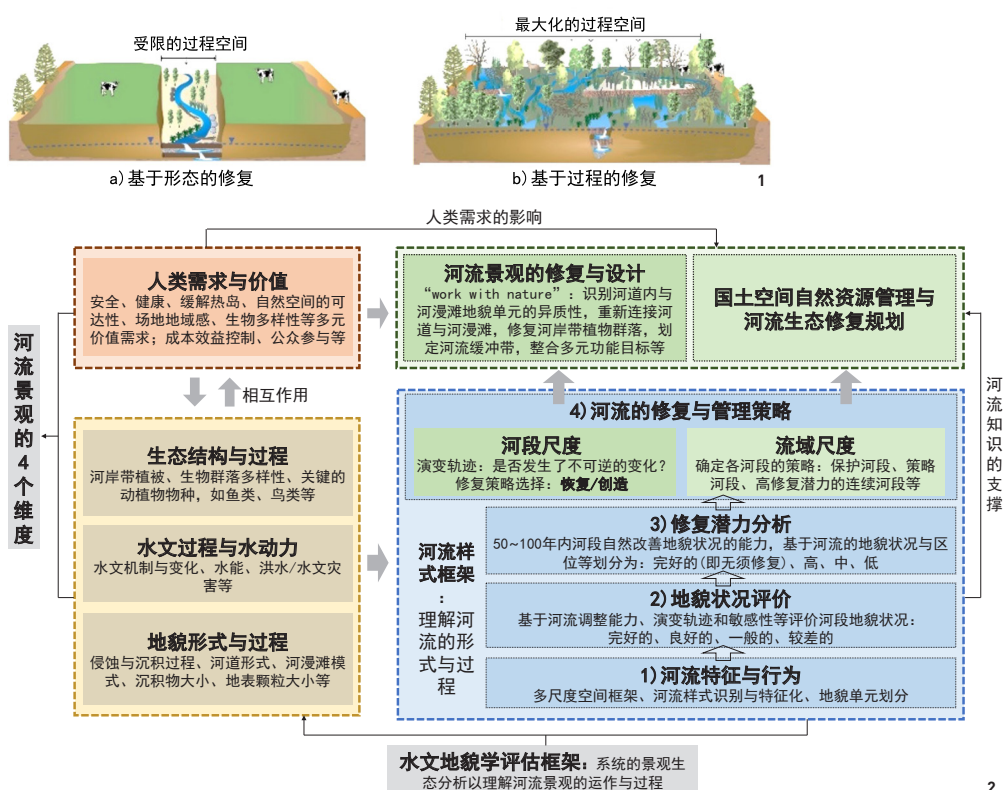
受限的过程空间

a) 基于形态的修复

最大化的过程空间

b) 基于过程的修复

1

人类需求的影响

河流景观的4个维度

人类需求与价值

安全、健康、缓解热岛、自然空间的可达性、场地地域感、生物多样性等多元价值需求；成本效益控制、公众参与等

相互作用

生态结构与过程

河岸带植被、生物群落多样性、关键的动植物物种，如鱼类、鸟类等

水文过程与水动力

水文机制与变化、水能、洪水/水文灾害等

地貌形式与过程

侵蚀与沉积过程、河道形式、河漫滩模式、沉积物大小、地表颗粒大小等

河流景观的修复与设计

“work with nature”：识别河道内与河漫滩地貌单元的异质性，重新连接河道与河漫滩，修复河岸带植物群落，划定河流缓冲带，整合多元功能目标等

国土空间自然资源管理与河流生态修复规划

河流知识的支撑

4) 河流的修复与管理策略

河段尺度

演变轨迹：是否发生了不可逆的变化？
修复策略选择：恢复/创造

流域尺度

确定各河段的策略：保护河段、策略河段、高修复潜力的连续河段等

河流样式框架：理解河流的形式与过程

3) 修复潜力分析

50~100年内河段自然改善地貌状况的能力，基于河流的地貌状况与区位等划分为：完好的（即无须修复）、高、中、低

2) 地貌状况评价

基于河流调整能力、演变轨迹和敏感性等评价河段地貌状况：完好的、良好的、一般的、较差的

1) 河流特征与行为

多尺度空间框架、河流样式识别与特征化、地貌单元划分

水文地貌学评估框架：系统的景观生态分析以理解河流景观的运作与过程

2